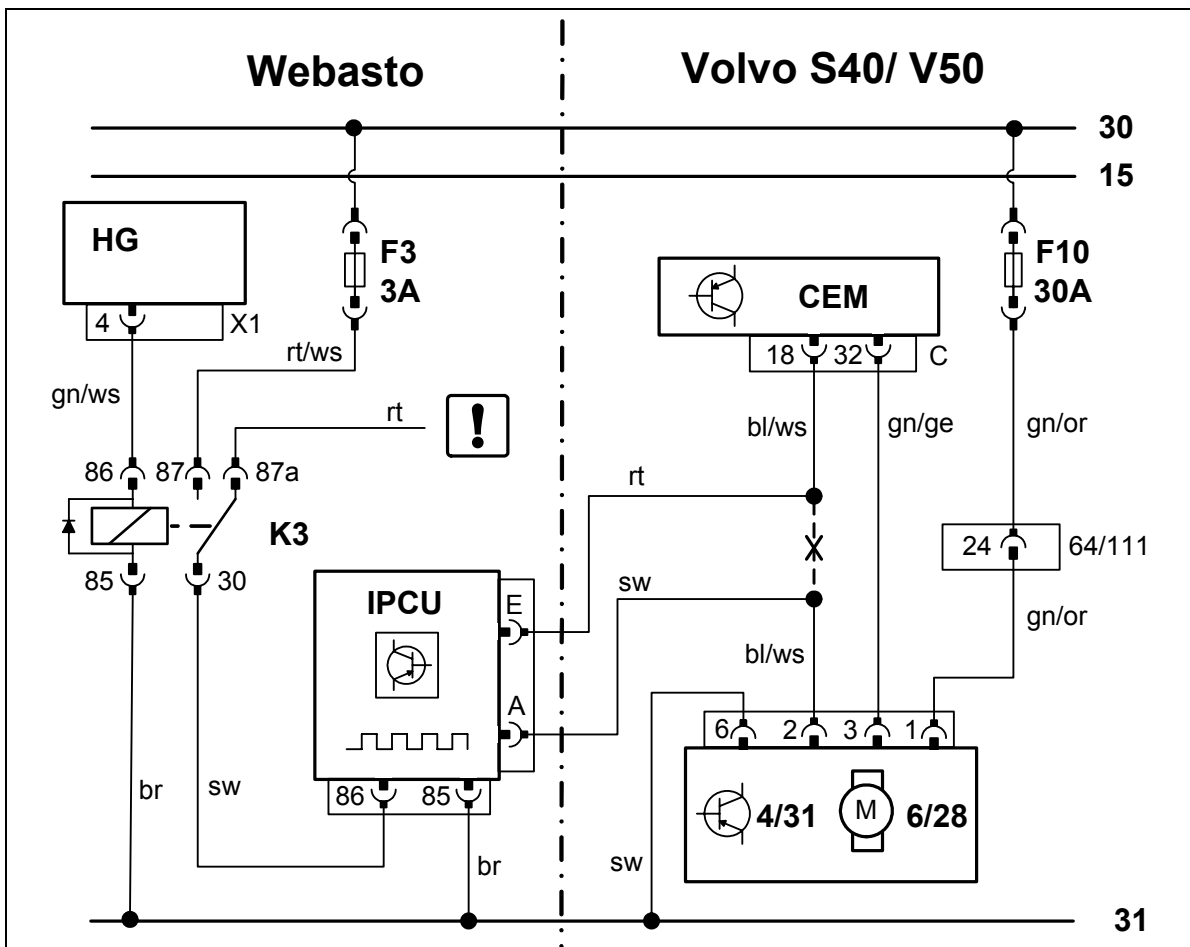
Webasto

Volvo S40/ V50

30

15

HG

4

X1

F3
3A

rt/ws

gn/ws

rt

!

86

87

87a

K3

85

30

CEM

18

32

C

F10
30A

bl/ws

gn/ge

gn/or

rt

24

64/111

gn/or

IPCU

E

sw

A

bl/ws

6

2

3

1

4/31

M

6/28

86

85

br

sw

br

sw

31